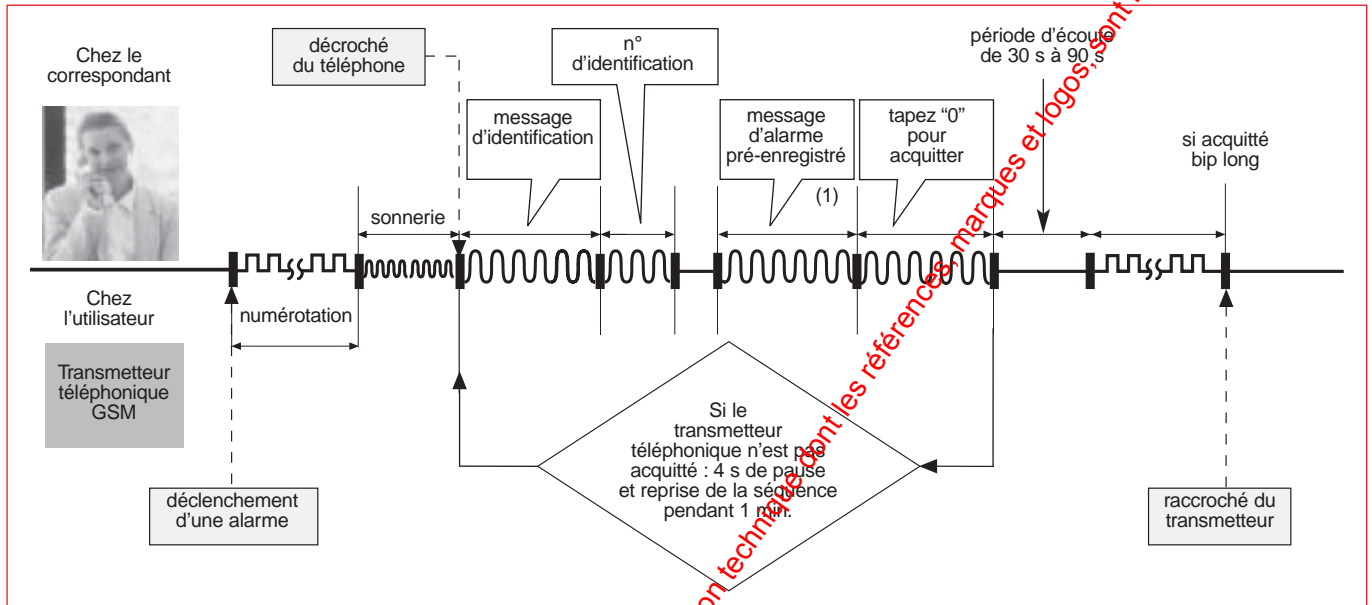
Chez le correspondant

décroché du téléphone

n° d'identification

période d'écoute de 30 s à 90 s

message d'identification

message d'alarme pré-enregistré

tapez "0" pour acquitter

si acquitté bip long

(1)

sonnerie

Chez l'utilisateur

numérotation

Transmetteur téléphonique GSM

Si le transmetteur téléphonique n'est pas acquitté : 4 s de pause et reprise de la séquence pendant 1 min.

déclenchement d'une alarme

raccroché du transmetteur

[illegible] technique dont les références, marques et logos, sont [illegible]